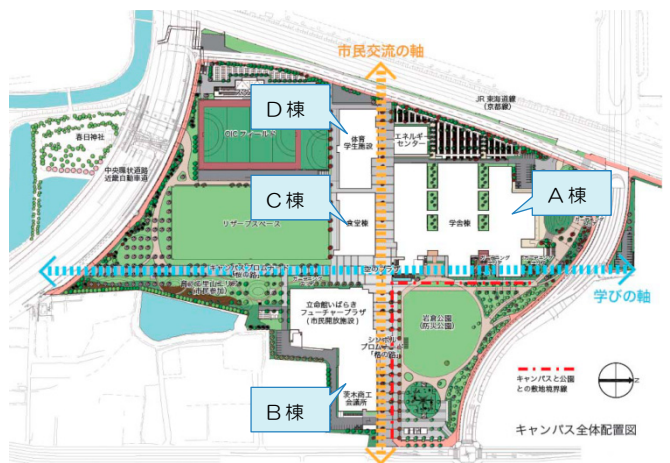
市民交流の軸

春日神社

中央環状道路
近畿自動車道

D棟

C棟

A棟

B棟

体育
学生施設

エネルギー
センター

JR東海道線
(京都線)

学舎棟

食堂棟

リザーブスペース

学びの軸

立命館いばらき
フューチャープラザ
(市民開放施設)

岩倉公園
(防災公園)

茨木商工
会議所

キャンパスと公園
との敷地境界線

N

キャンパス全体配置図